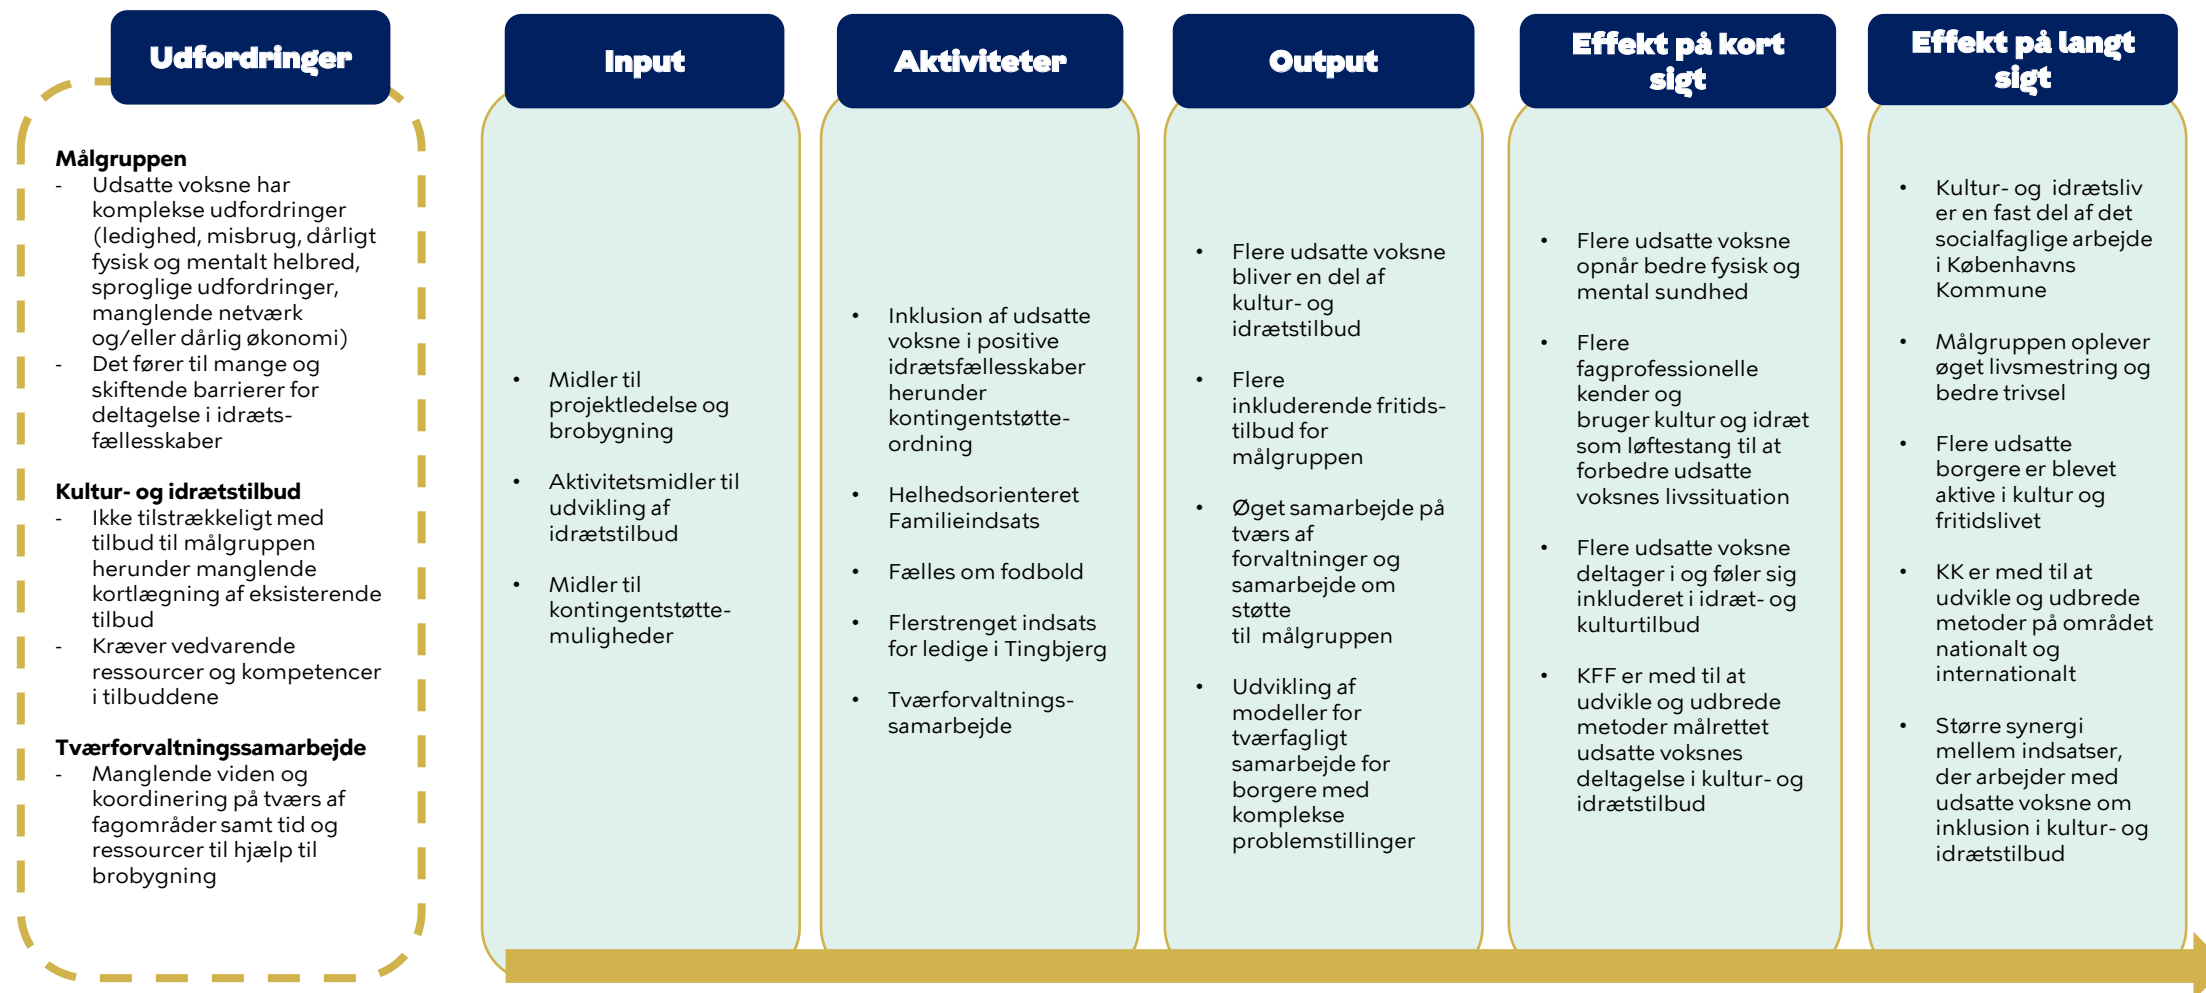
Udfordringer

Målgruppen
- Udsatte voksne har komplekse udfordringer (ledighed, misbrug, dårligt fysisk og mentalt helbred, sproglige udfordringer, manglende netværk og/eller dårlig økonomi)
- Det fører til mange og skiftende barrierer for deltagelse i idrætsfællesskaber

Kultur- og idrætstilbud
- Ikke tilstrækkeligt med tilbud til målgruppen herunder manglende kortlægning af eksisterende tilbud
- Kræver vedvarende ressourcer og kompetencer i tilbuddene

Tværforvaltningssamarbejde
- Manglende viden og koordinering på tværs af fagområder samt tid og ressourcer til hjælp til brobygning

Input

- Midler til projektledelse og brobygning
- Aktivitetsmidler til udvikling af idrætstilbud
- Midler til kontingentstøttemuligheder

Aktiviteter

- Inklusion af udsatte voksne i positive idrætsfællesskaber herunder kontingentstøtteordning
- Helhedsorienteret Familieindsats
- Fælles om fodbold
- Flerstrenget indsats for ledige i Tingbjerg
- Tværforvaltningssamarbejde

Output

- Flere udsatte voksne bliver en del af kultur- og idrætstilbud
- Flere inkluderende fritidstilbud for målgruppen
- Øget samarbejde på tværs af forvaltninger og samarbejde om støtte til målgruppen
- Udvikling af modeller for tværfagligt samarbejde for borgere med komplekse problemstillinger

Effekt på kort sigt

- Flere udsatte voksne opnår bedre fysisk og mental sundhed
- Flere fagprofessionelle kender og bruger kultur og idræt som løftestang til at forbedre udsatte voksnes livssituation
- Flere udsatte voksne deltager i og føler sig inkluderet i idræt- og kulturtilbud
- KFF er med til at udvikle og udbrede metoder målrettet udsatte voksnes deltagelse i kultur- og idrætstilbud

Effekt på langt sigt

- Kultur- og idrætsliv er en fast del af det socialfaglige arbejde i Københavns Kommune
- Målgruppen oplever øget livsmestring og bedre trivsel
- Flere udsatte borgere er blevet aktive i kultur og fritidslivet
- KK er med til at udvikle og udbrede metoder på området nationalt og internationalt
- Større synergi mellem indsatser, der arbejder med udsatte voksne om inklusion i kultur- og idrætstilbud